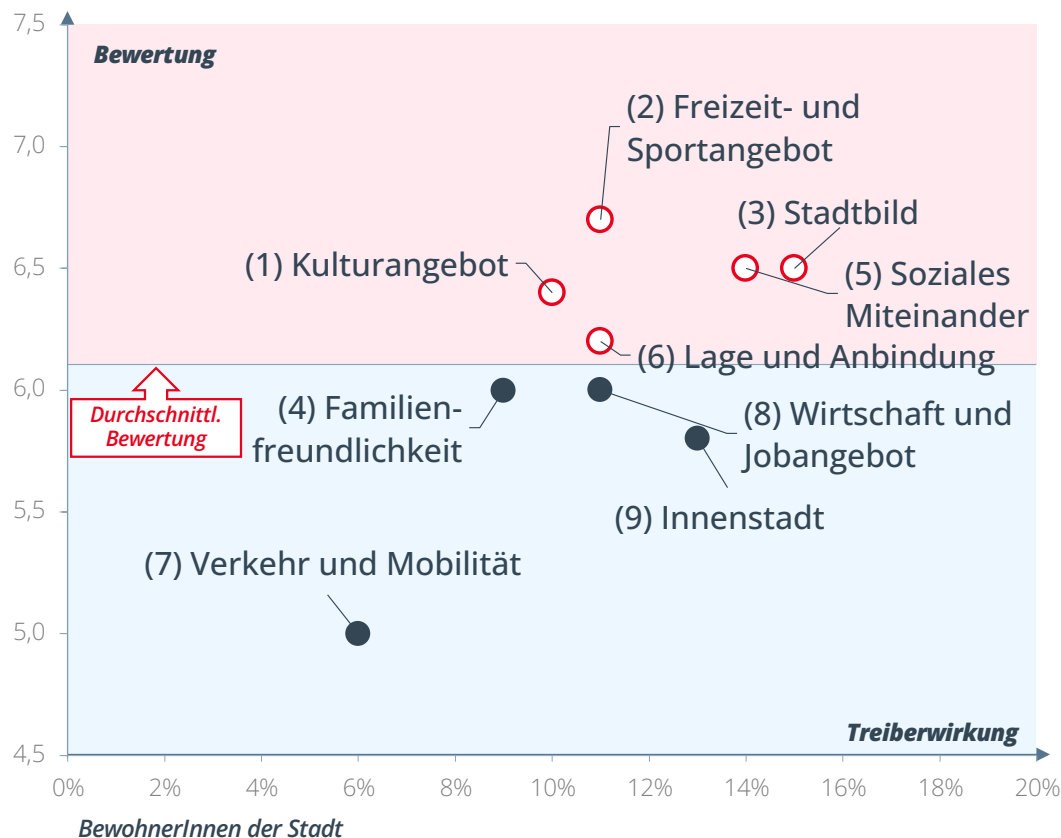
7,5
7,0
6,5
6,0
5,5
5,0
4,5

Bewertung

(2) Freizeit- und Sportangebot

(3) Stadtbild

(1) Kulturangebot

(5) Soziales Miteinander

(6) Lage und Anbindung

Durchschnittl. Bewertung

(4) Familienfreundlichkeit

(8) Wirtschaft und Jobangebot

(9) Innenstadt

(7) Verkehr und Mobilität

Treiberwirkung

0%
2%
4%
6%
8%
10%
12%
14%
16%
18%
20%

BewohnerInnen der Stadt